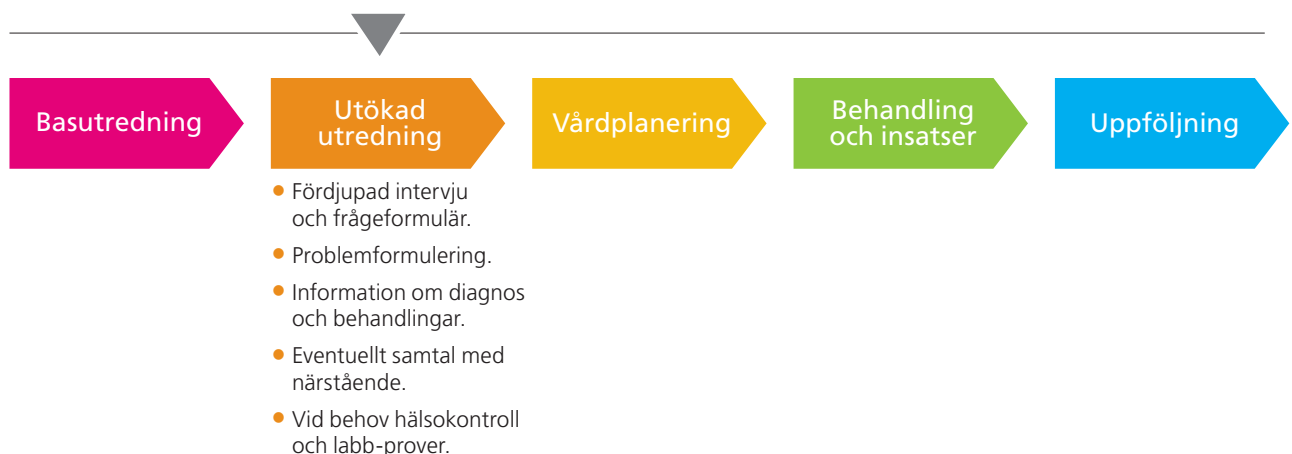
Basutredning

Utökad utredning

Vårdplanering

Behandling och insatser

Uppföljning

- Fördjupad intervju och frågeformulär.
- Problemformulering.
- Information om diagnos och behandlingar.
- Eventuellt samtal med närstående.
- Vid behov hälsokontroll och labb-prover.